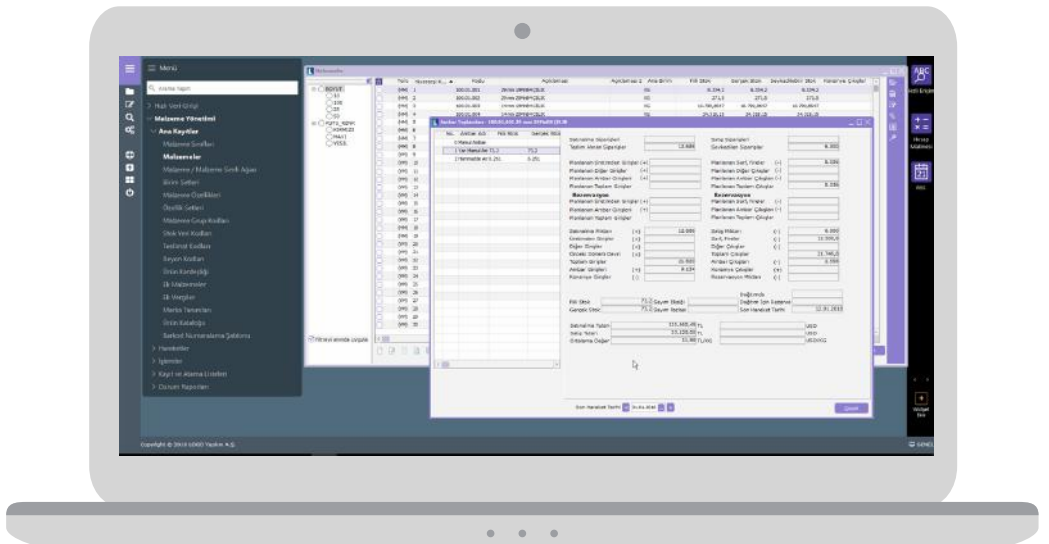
Menü

Arama Yapın

Ticari Sistem

Malzeme Yönetimi

Ana Kayıtlar

Malzeme Sınıfları

Malzemeler

Malzeme / Malzeme Sınıfı Ağacı

Birim Setleri

Malzeme Özellikleri

Özellik Setleri

Malzeme Grup Kodları

Stok Yeri Kodları

Tedarikçi Kodları

Reyon Kodları

Ürün Kardeşliği

Ek Malzemeler

Ek Vergiler

Marka Tanımları

Ürün Kataloğu

Barkod Numaralandırma Şablonu

Hareketler

İşlemler

Kayıt ve Alarm Listeleri

Durum Raporları

Malzemeler

Satınalma Siparişleri

Satış Siparişleri

Toplam Verilen Siparişler

Sevkedilen Siparişler

Planlanan Girişler

Planlanan Satış Fişleri

Planlanan Diğer Girişler

Planlanan Diğer Çıkışlar

Planlanan Toplam Girişler

Planlanan Toplam Çıkışlar

Rezervasyon

Satınalma Miktarı

Satış Miktarı

Toplam Girişler

Toplam Çıkışlar

Ambar Girişleri

Ambar Çıkışları

Fiili Stok

Gerçek Stok

Son Hareket Tarihi

Satınalma Tutarı

Satış Tutarı

Ortalama Değer

Kapat

Copyright © 2018 LOGO Yazılım A.Ş.